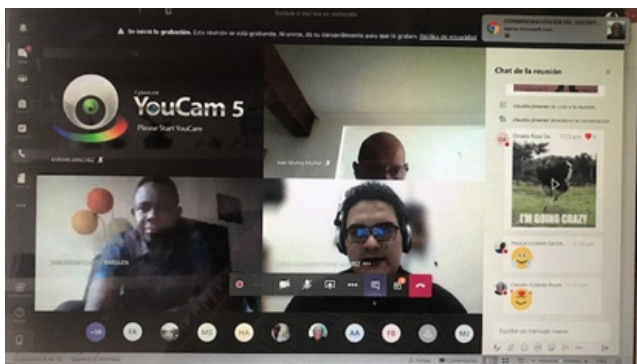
Buscar o escribir un comando

Se inició la grabación. Esta reunión se está grabando. Al unirse, da su consentimiento para que la graben. Política de privacidad

COMUNICACIÓN DEL DOCENTE

CyberLink
YouCam 5
Please Start YouCam

Ivan Munoz Munoz

Chat de la reunión

claudia jimenez se unió a la reunión.

claudia jimenez abandonó la conversación.

Orsaris Ruiz Sa... 11:20 a.m.

I'M GOING CRAZY

PAOLA LORENA SALDA... 11:20 a.m.

Claudia Yolanda Rojas 11:20 a.m.

Escribir un mensaje nuevo

+38

FA

MS

HA

AA

FB

MJ